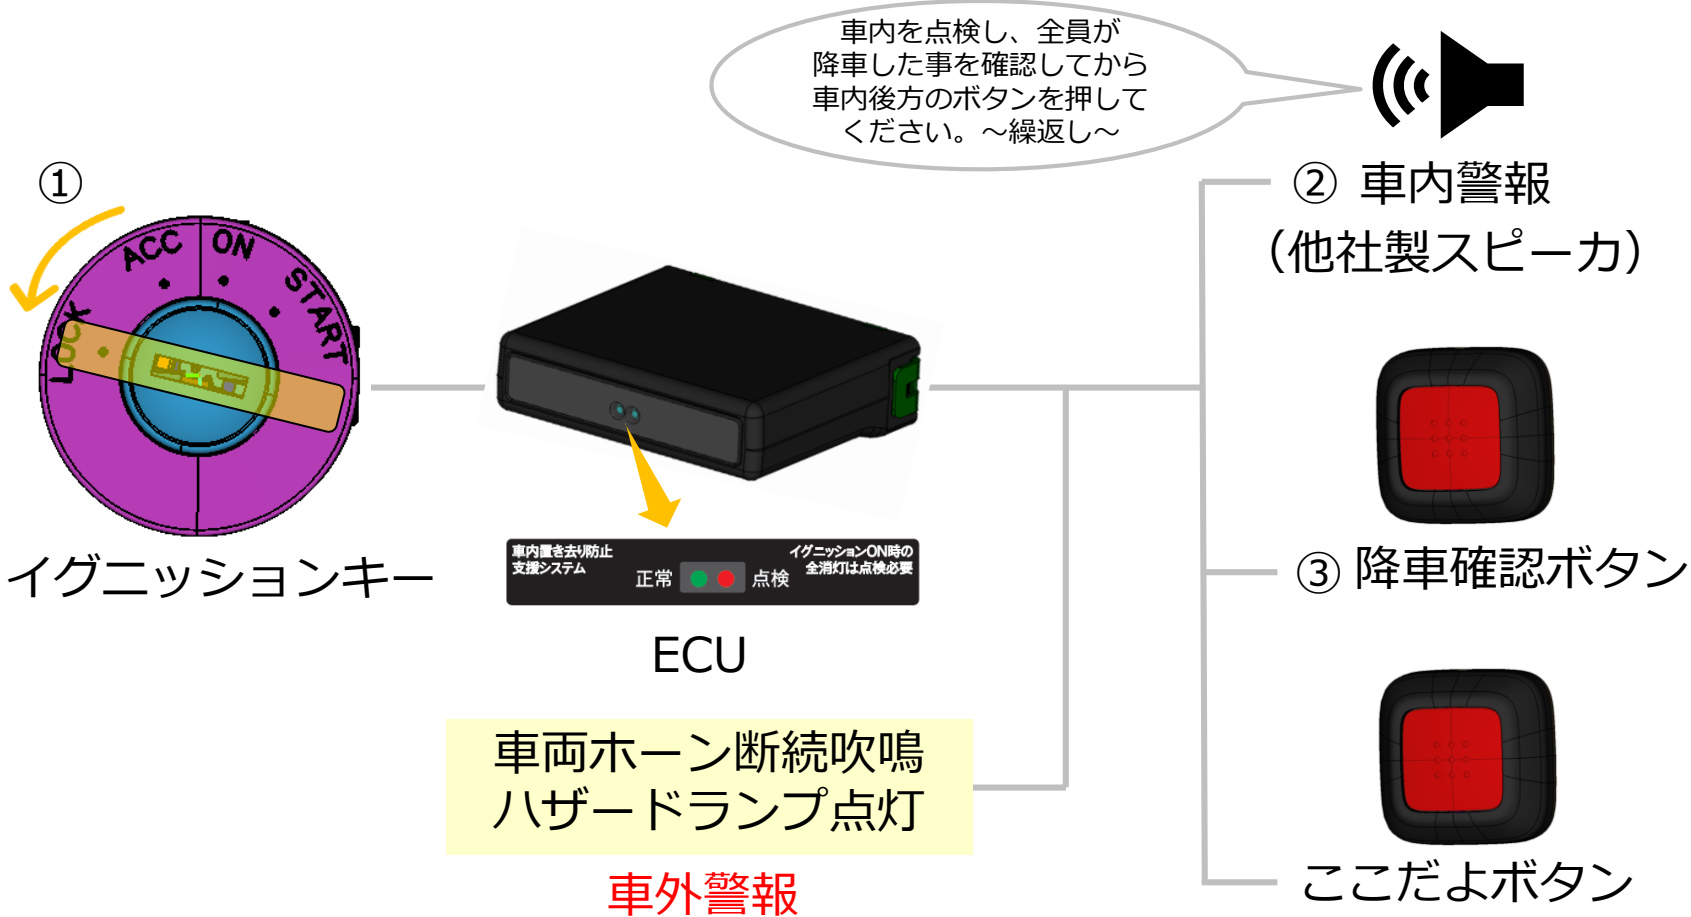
車内を点検し、全員が
降車した事を確認してから
車内後方のボタンを押して
ください。～繰返し～

①

ACC ON START LOCK

イグニッションキー

車内置き去り防止
支援システム
正常 点検
イグニッションON時の
全消灯は点検必要

ECU

② 車内警報
（他社製スピーカ）

③ 降車確認ボタン

ここだよボタン

車両ホーン断続吹鳴
ハザードランプ点灯

車外警報